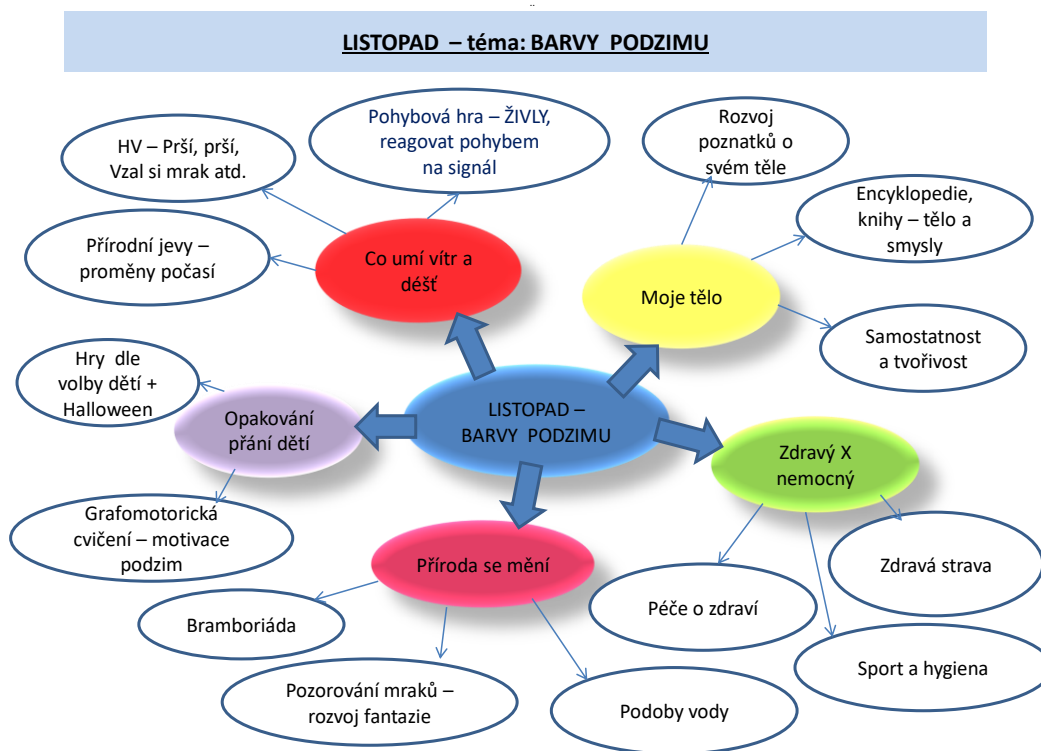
LISTOPAD – téma: BARVY PODZIMU

LISTOPAD – BARVY PODZIMU

Co umí vítr a déšť

HV – Prší, prší, Vzal si mrak atd.

Pohybová hra – ŽIVLY, reagovat pohybem na signál

Přírodní jevy – proměny počasí

Moje tělo

Rozvoj poznatků o svém těle

Encyklopedie, knihy – tělo a smysly

Samostatnost a tvořivost

Opakování přání dětí

Hry dle volby dětí + Halloween

Grafomotorická cvičení – motivace podzim

Zdravý X nemocný

Zdravá strava

Péče o zdraví

Sport a hygiena

Příroda se mění

Bramboriáda

Pozorování mraků – rozvoj fantazie

Podoby vody